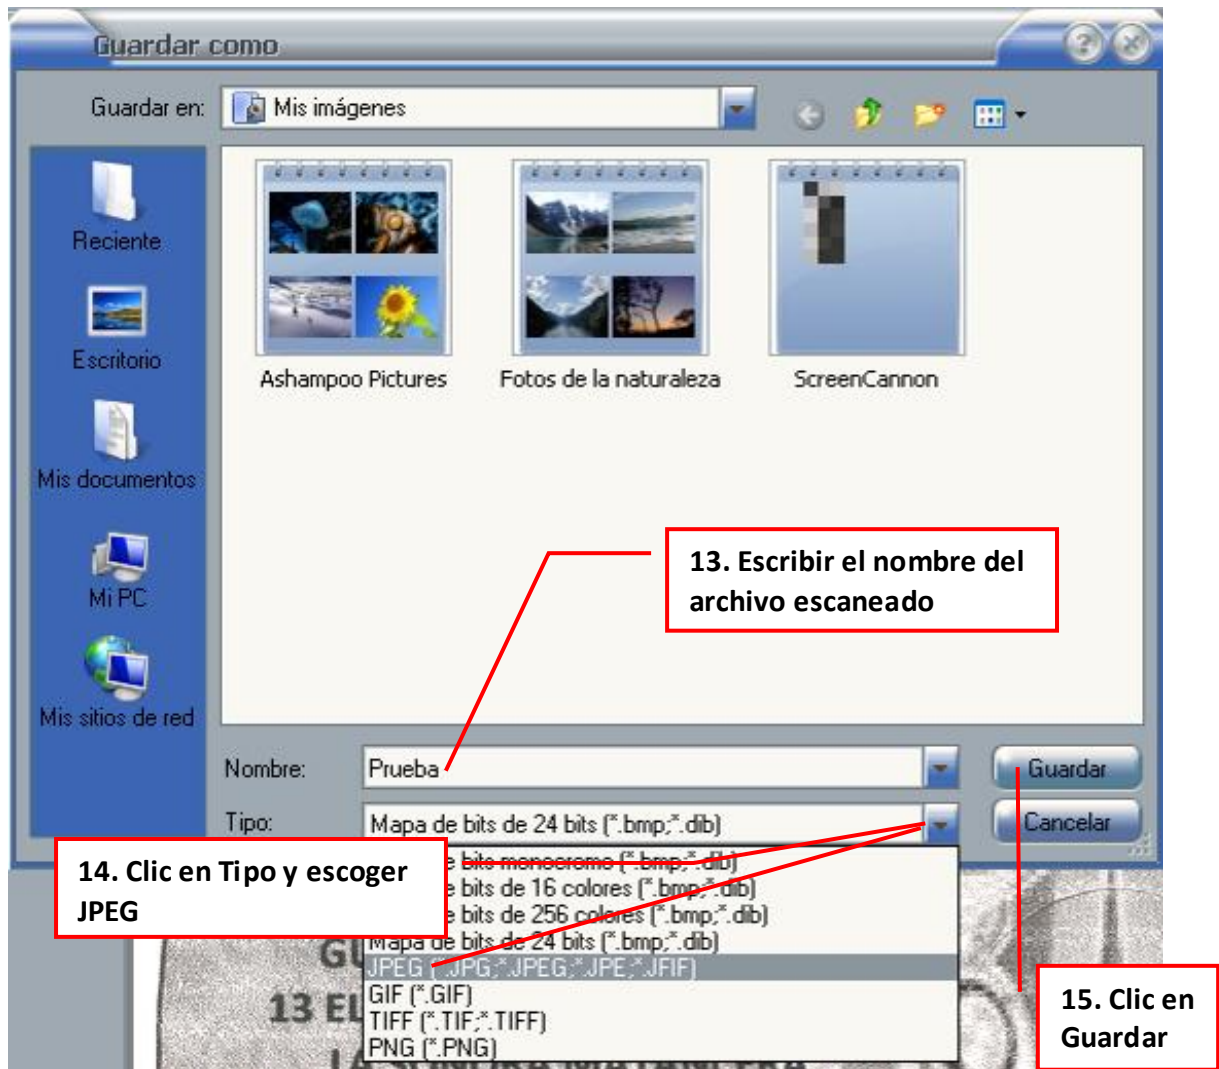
Guardar como

Guardar en: Mis imágenes

Reciente

Escritorio

Mis documentos

Mi PC

Mis sitios de red

Ashampoo Pictures

Fotos de la naturaleza

ScreenCannon

13. Escribir el nombre del archivo escaneado

Nombre: Prueba

Tipo: Mapa de bits de 24 bits (*.bmp;*.dib)

Guardar

Cancelar

14. Clic en Tipo y escoger JPEG

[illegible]e bits monocromo (*.bmp;*.dib)
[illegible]e bits de 16 colores (*.bmp;*.dib)
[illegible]e bits de 256 colores (*.bmp;*.dib)
Mapa de bits de 24 bits (*.bmp;*.dib)
JPEG (*.JPG;*.JPEG;*.JPE;*.JFIF)
GIF (*.GIF)
TIFF (*.TIF;*.TIFF)
PNG (*.PNG)

GU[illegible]

13 EL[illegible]

15. Clic en Guardar